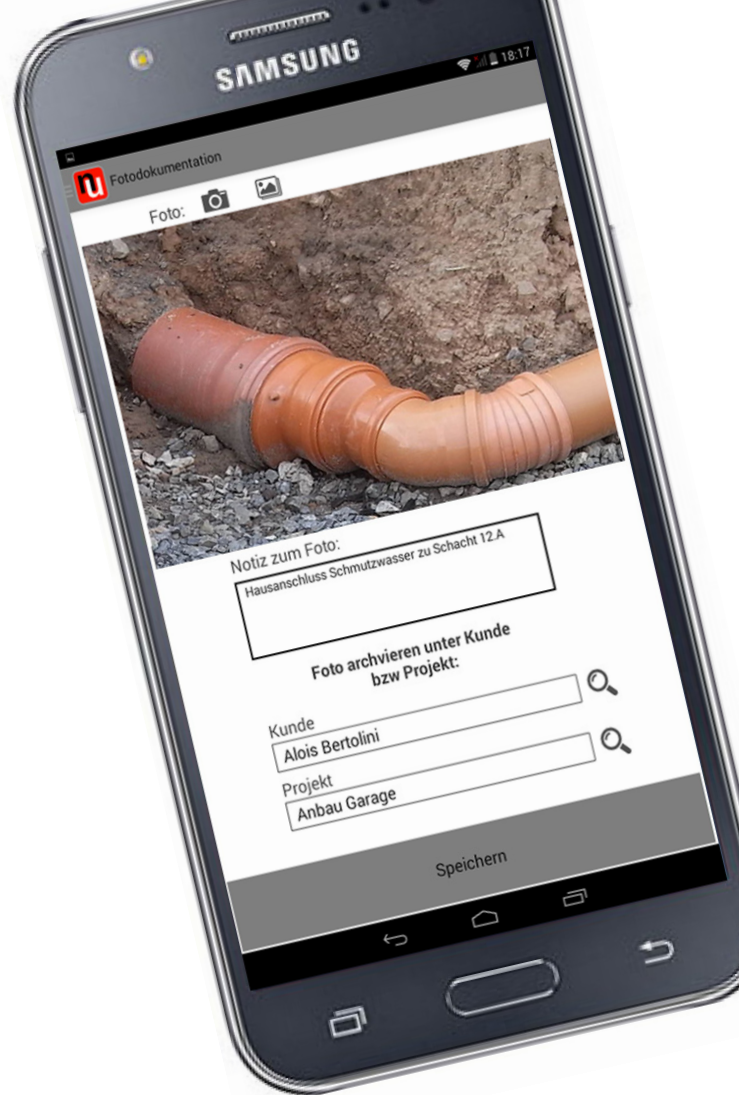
SAMSUNG

18:17

Fotodokumentation

Foto:

Notiz zum Foto:

Hausanschluss Schmutzwasser zu Schacht 12.A

Foto archivieren unter Kunde bzw Projekt:

Kunde

Alois Bertolini

Projekt

Anbau Garage

Speichern